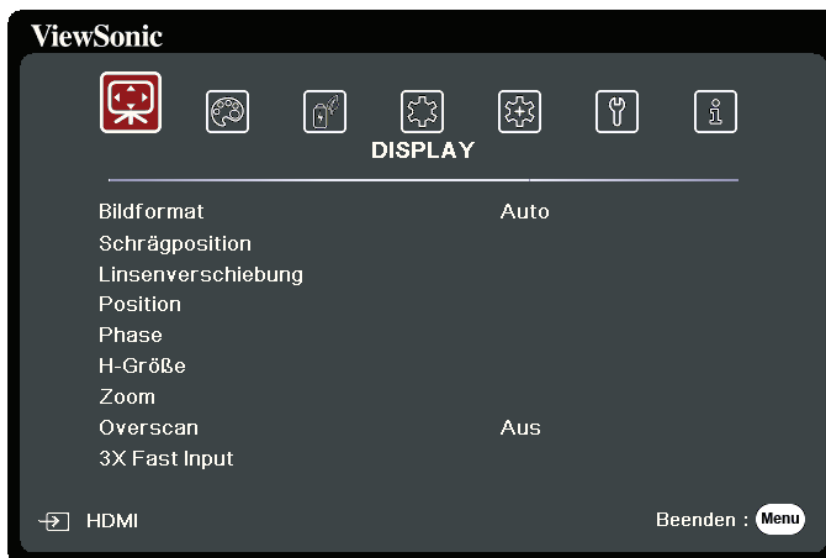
ViewSonic

DISPLAY

| | |
|---|---|
| Bildformat | Auto |
| Schrägposition | |
| Linsenverschiebung | |
| Position | |
| Phase | |
| H-Größe | |
| Zoom | |
| Overscan | Aus |
| 3X Fast Input | |

HDMI

Beenden : Menu